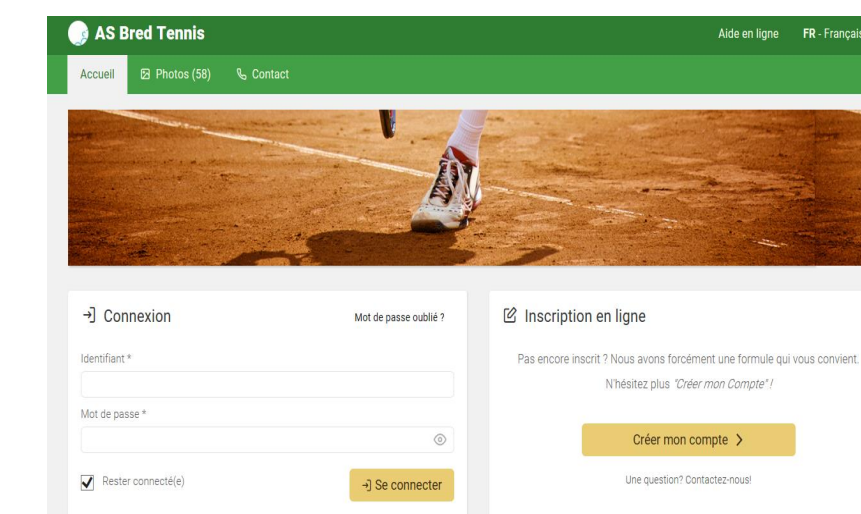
AS Bred Tennis

Aide en ligne FR - Français

Accueil Photos (58) Contact

Connexion

Mot de passe oublié ?

Identifiant *

Mot de passe *

Rester connecté(e)

Se connecter

Inscription en ligne

Pas encore inscrit ? Nous avons forcément une formule qui vous convient. N'hésitez plus "Créer mon Compte" !

Créer mon compte

Une question? Contactez-nous!